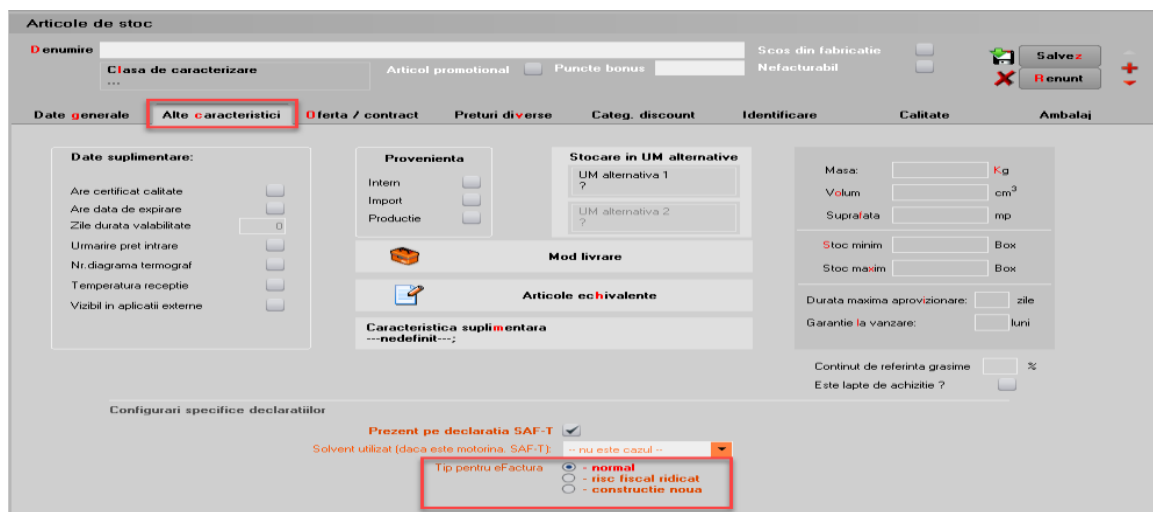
Articole de stoc

Denumire

Clasa de caracterizare
...

Articol promotional Puncte bonus

Scos din fabricatie
Nefacturabil

Salvez
Renunt

Date generale | Alte caracteristici | Oferta / contract | Preturi diverse | Categ. discount | Identificare | Calitate | Ambalaj

Date suplimentare:

Are certificat calitate
Are data de expirare
Zile durata valabilitate 0
Urmarire pret intrare
Nr.diagrama termograf
Temperatura receptie
Vizibil in aplicatii externe

Provenienta

Intern
Import
Productie

Stocare in UM alternative

UM alternativa 1
?

UM alternativa 2
?

Mod livrare

Articole echivalente

Caracteristica suplimentara
---nedefinit---;

Masa: Kg
Volum $cm^3$
Suprafata mp

Stoc minim Box
Stoc maxim Box

Durata maxima aprovizionare: zile
Garantie la vanzare: luni

Continut de referinta grasime %
Este lapte de achizitie ?

Configurari specifice declaratiilor

Prezent pe declaratia SAF-T
Solvent utilizat (daca este motorina, SAF-T): -- nu este cazul --

Tip pentru eFactura
- normal
- risc fiscal ridicat
- constructie noua